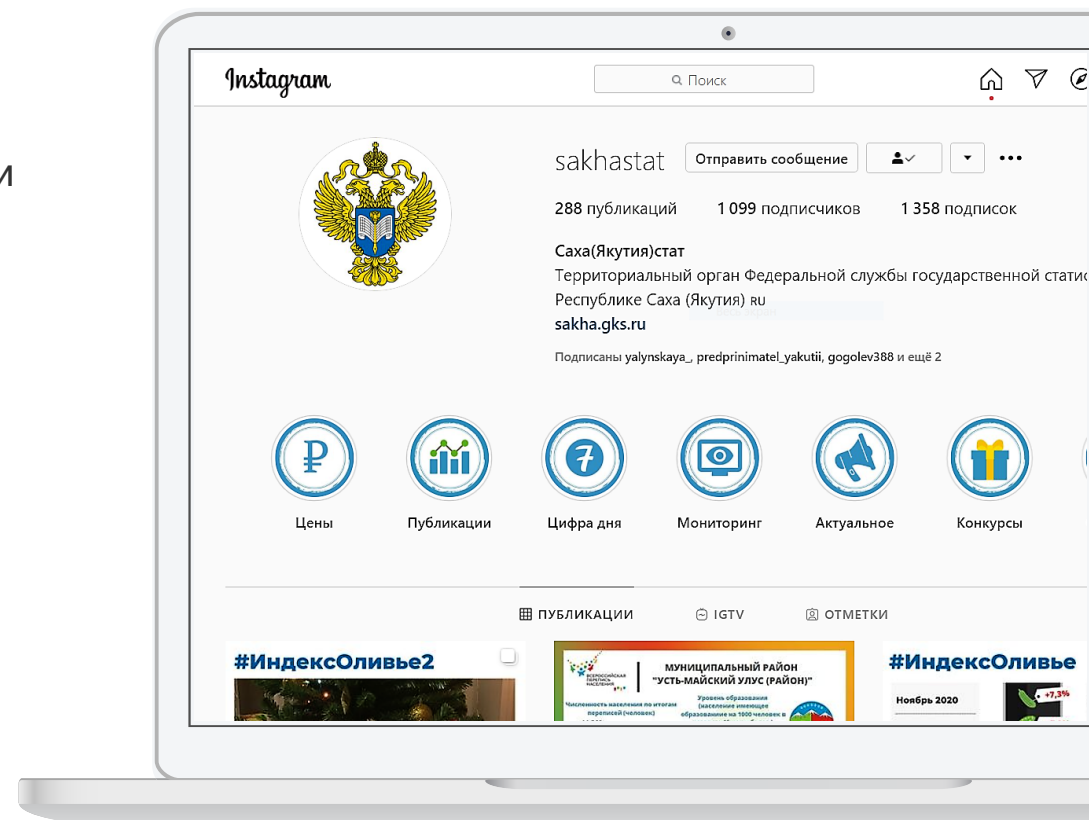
И

Instagram

Поиск

sakhastat Отправить сообщение

288 публикаций 1 099 подписчиков 1 358 подписок

Саха(Якутия)стат
Территориальный орган Федеральной службы государственной статис
Республике Саха (Якутия) ru
sakha.gks.ru

Подписаны yalynskaya_, predprinimatel_yakutii, gogolev388 и ещё 2

Цены Публикации Цифра дня Мониторинг Актуальное Конкурсы

ПУБЛИКАЦИИ IGTV ОТМЕТКИ

#ИндексОливье2

ВСЕРОССИЙСКАЯ ПЕРЕПИСЬ НАСЕЛЕНИЯ
МУНИЦИПАЛЬНЫЙ РАЙОН "УСТЬ-МАЙСКИЙ УЛУС (РАЙОН)"
Численность населения по итогам переписей (человек)
Уровень образования (население имеющее образование на 1000 человек в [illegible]

#ИндексОливье
Ноябрь 2020
+7,3%